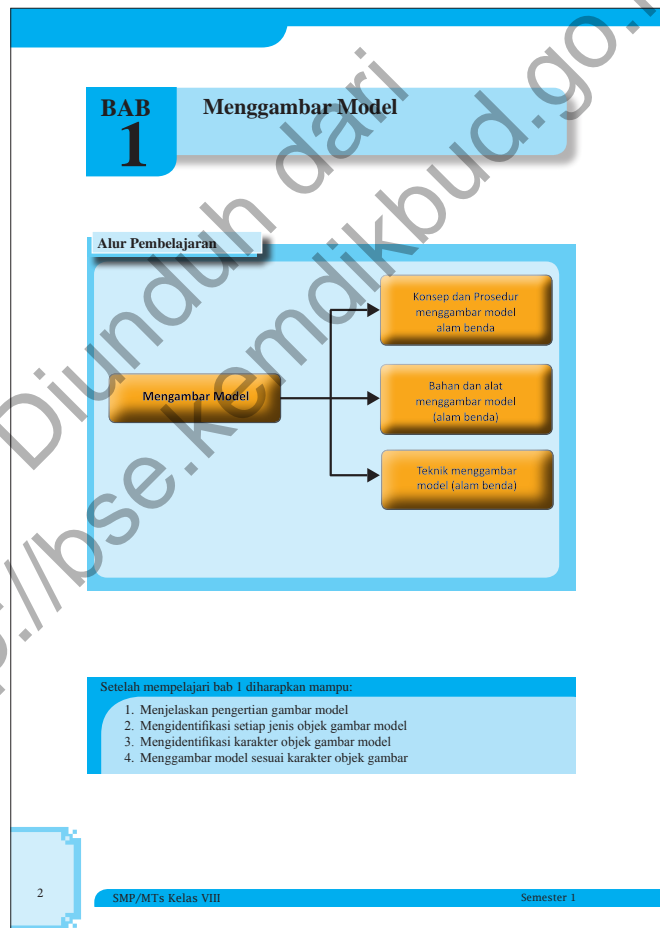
BAB 1

Menggambar Model

Alur Pembelajaran

Mengambar Model

Konsep dan Prosedur menggambar model alam benda

Bahan dan alat menggambar model (alam benda)

Teknik menggambar model (alam benda)

Setelah mempelajari bab 1 diharapkan mampu:

1. Menjelaskan pengertian gambar model
2. Mengidentifikasi setiap jenis objek gambar model
3. Mengidentifikasi karakter objek gambar model
4. Menggambar model sesuai karakter objek gambar

Diunduh dari http://bse.kemdikbud.go.id

2

SMP/MTs Kelas VIII

Semester 1